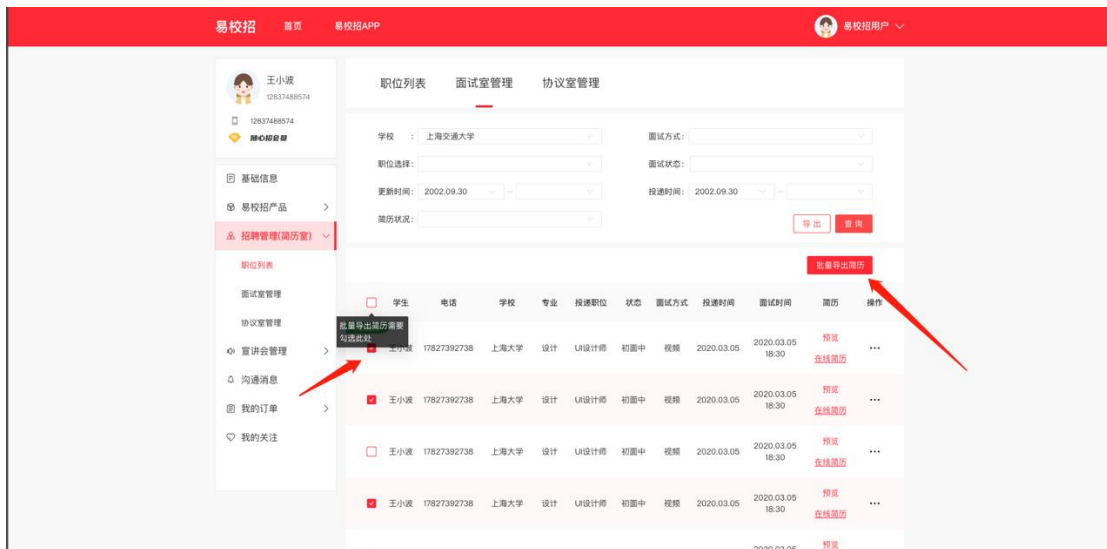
易校招 首页 易校招APP

易校招用户

王小波
12837488574

12837488574
随心招会员

基础信息
易校招产品
招聘管理(简历室)
职位列表
面试室管理
协议室管理
宣讲会管理
沟通消息
我的订单
我的关注

职位列表 面试室管理 协议室管理

学校 : 上海交通大学
面试方式:
职位选择:
面试状态:
更新时间: 2002.09.30 —
投递时间: 2002.09.30 —
简历状况:

导出 查询

批量导出简历

批量导出简历需要勾选此处

| | 学生 | 电话 | 学校 | 专业 | 投递职位 | 状态 | 面试方式 | 投递时间 | 面试时间 | 简历 | 操作 |
|---|---|---|---|---|---|---|---|---|---|---|---|
| | 王小波 | 17827392738 | 上海大学 | 设计 | UI设计师 | 初面中 | 视频 | 2020.03.05 | 2020.03.05 18:30 | 预览 在线简历 | ··· |
| | 王小波 | 17827392738 | 上海大学 | 设计 | UI设计师 | 初面中 | 视频 | 2020.03.05 | 2020.03.05 18:30 | 预览 在线简历 | ··· |
| | 王小波 | 17827392738 | 上海大学 | 设计 | UI设计师 | 初面中 | 视频 | 2020.03.05 | 2020.03.05 18:30 | 预览 在线简历 | ··· |
| | 王小波 | 17827392738 | 上海大学 | 设计 | UI设计师 | 初面中 | 视频 | 2020.03.05 | 2020.03.05 18:30 | 预览 在线简历 | ··· |

2020.03.05 预览